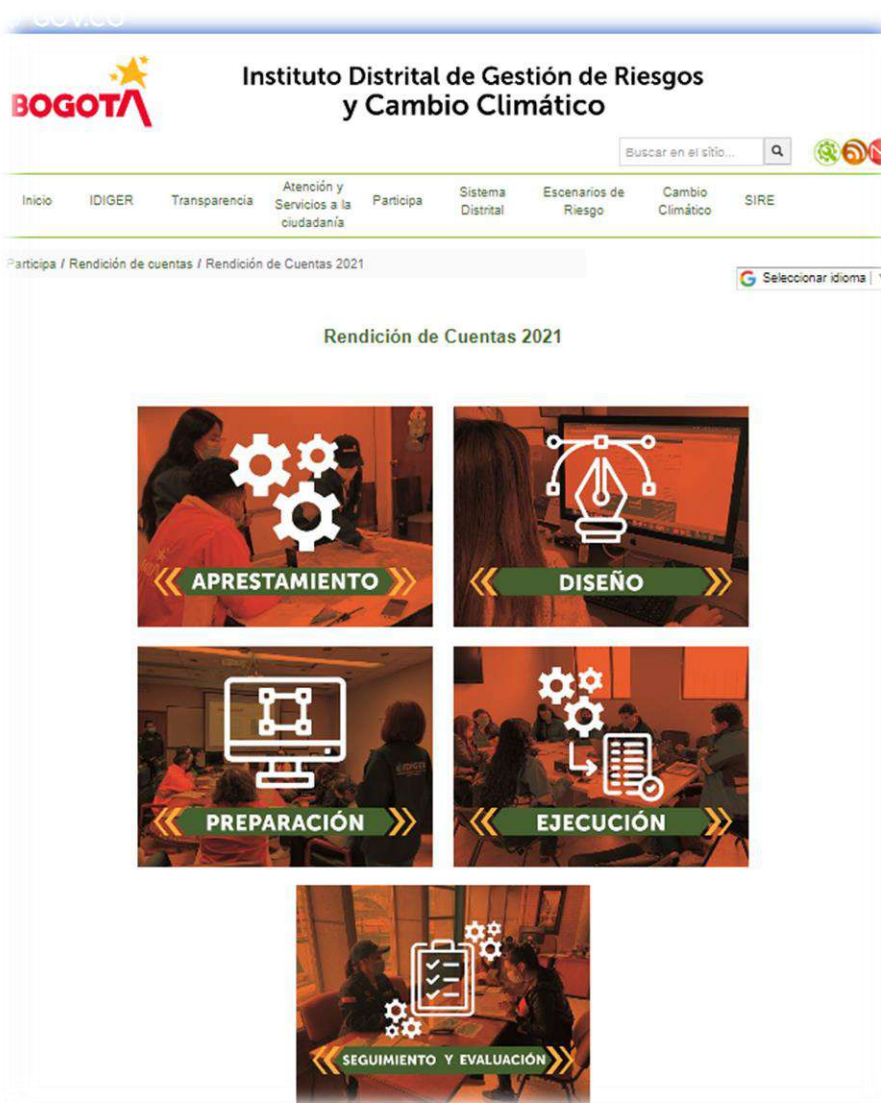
.gov.co

BOGOTÁ

Instituto Distrital de Gestión de Riesgos y Cambio Climático

Buscar en el sitio...

Inicio | IDIGER | Transparencia | Atención y Servicios a la ciudadanía | Participa | Sistema Distrital | Escenarios de Riesgo | Cambio Climático | SIRE

Participa / Rendición de cuentas / Rendición de Cuentas 2021

Seleccionar idioma

Rendición de Cuentas 2021

APRESTAMIENTO

DISEÑO

PREPARACIÓN

EJECUCIÓN

SEGUIMIENTO Y EVALUACIÓN